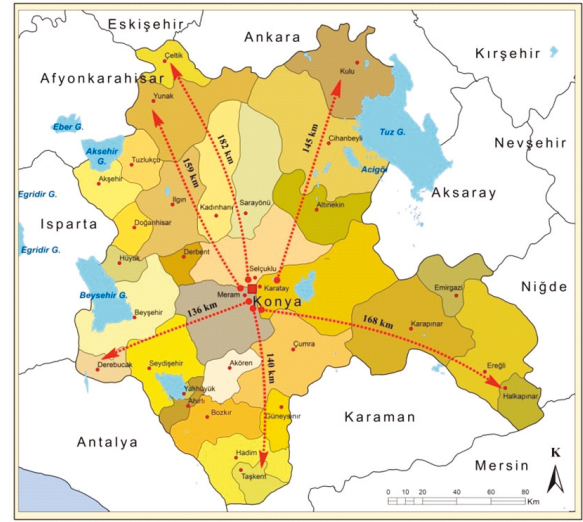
Eskişehir
Ankara
Kırşehir
Afyonkarahisar
Çeltik
Kulu
Yunak
182 km
145 km
Eber G.
Akşehir G.
159 km
Tuz G.
Nevşehir
Tuzlukçu
Cihanbeyli
Acıgöl
Akşehir
Ilgın
Sarayönü
Aksaray
Eğirdir G.
Kadınhanı
Altınekin
Isparta
Doğanhisar
Eğirdir G.
Derbent
Hüyük
Selçuklu
Karatay
Beyşehir G.
Meram
Konya
Emirgazi
Niğde
136 km
Beyşehir
168 km
Karapınar
Derebucak
Seydişehir
Akören
140 km
Çumra
Yalıhüyük
Ahırlı
Ereğli
Halkapınar
Bozkır
Güneysınır
Karaman
Antalya
Hadim
K
Taşkent
Mersin
0 10 20 40 60 80 Km